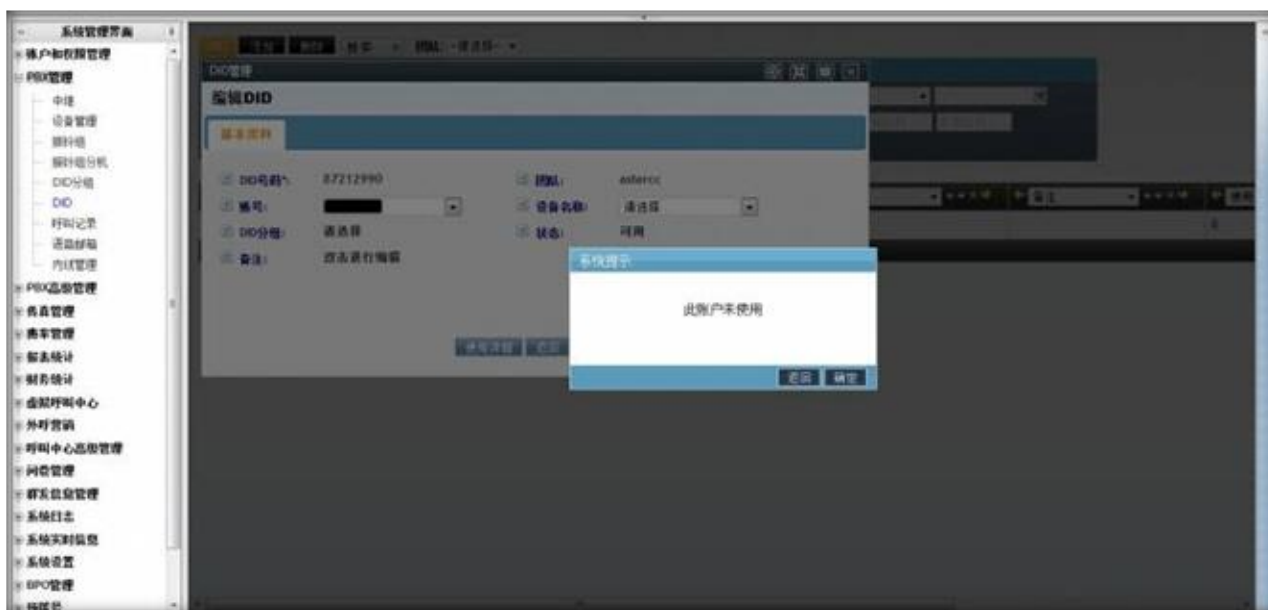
系统管理导航
帐户和权限管理
PBX管理
中继
设备管理
振铃组
振铃组分机
DID分组
DID
呼叫记录
语音邮箱
内线管理
PBX高级管理
售后管理
费率管理
报表统计
财务统计
虚拟呼叫中心
外呼营销
呼叫中心高级管理
问卷管理
群发信息管理
系统日志
系统实时信息
系统设置
BPO管理
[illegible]

DID管理
编辑DID
基本资料
DID号码*: 87212990
帐号:
DID分组: 请选择
备注: 双击进行编辑
归属: asterccc
设备名称: 请选择
状态: 可用

系统提示
此账户未使用
返回 确定